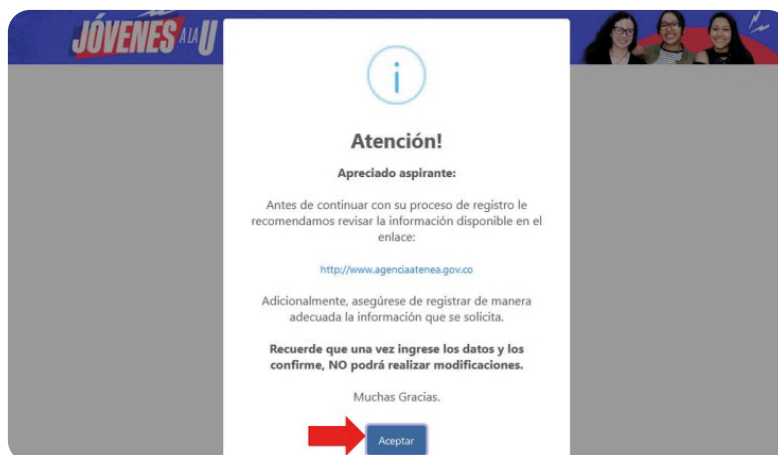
JÓVENES A LA U

i

Atención!

Apreciado aspirante:

Antes de continuar con su proceso de registro le recomendamos revisar la información disponible en el enlace:

http://www.agenciaatenea.gov.co

Adicionalmente, asegúrese de registrar de manera adecuada la información que se solicita.

Recuerde que una vez ingrese los datos y los confirme, NO podrá realizar modificaciones.

Muchas Gracias.

Aceptar